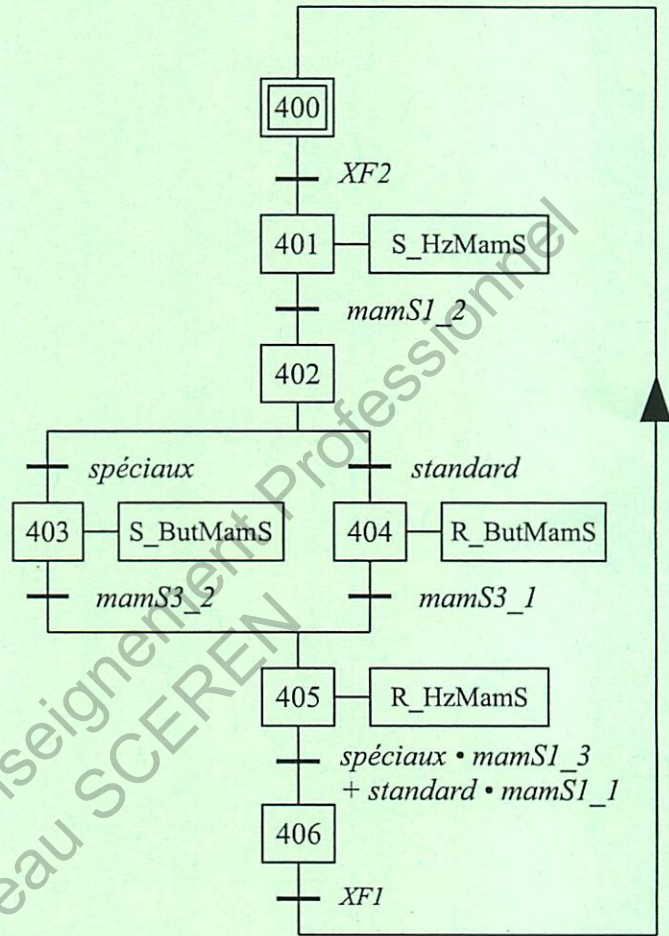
400

XF2

401 S_HzMamS

mamS1_2

402

spéciaux

standard

403 S_ButMamS

404 R_ButMamS

mamS3_2

mamS3_1

405 R_HzMamS

spéciaux • mamS1_3 + standard • mamS1_1

406

XF1

Enseignement Professionnel
Réseau SCEREN